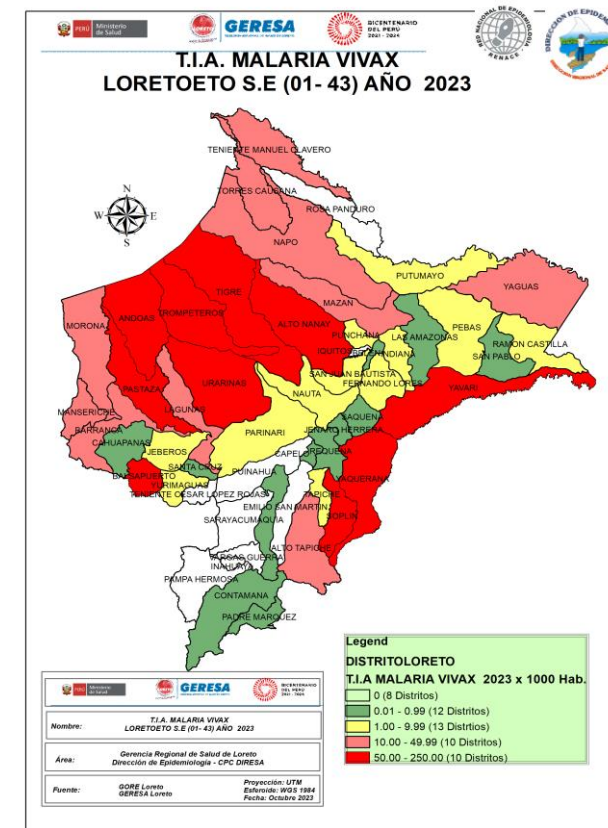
PERÚ Ministerio de Salud

GERESA

BICENTENARIO DEL PERÚ 2021 - 2024

RED NACIONAL DE EPIDEMIOLOGÍA RENACE

DIRECCIÓN DE EPIDEMIOLOGÍA

T.I.A. MALARIA VIVAX
LORETOETO S.E (01- 43) AÑO 2023

N
W E
S

TENIENTE MANUEL CLAVERO
TORRES CAUSANA
ROSA PANDURO
NAPO
PUTUMAYO
YAGUAS
TIGRE
MAZAN
ANDOAS
TROMPETEROS
ALTO NANAY
PUNCHANA
LAS AMAZONAS
PEBAS
MORONA
RAMON CASTILLA
IQUITOS
BELEN
INDIANA
SAN PABLO
PASTAZA
URARINAS
SAN JUAN BAUTISTA
FERNANDO LORES
YAVARI
MANSERICHE
LAGUNAS
NAUTA
SAQUENA
BARRANCA
PARINARI
JENARO HERRERA
CAHUAPANAS
JEBEROS
CAPELO
REQUENA
SANTA CRUZ
YAQUERANA
BALSAPUERTO
PUINAHUA
YURIMAGUAS
TENIENTE CESAR LOPEZ ROJAS
EMILIO SAN MARTIN
TAPICHE
SOPLIN
SARAYACU
MAQUIA
ALTO TAPICHE
VARGAS GUERRA
INAHUAYA
PAMPA HERMOSA
CONTAMANA
PADRE MARQUEZ

Legend
DISTRITOLORETO
T.I.A MALARIA VIVAX 2023 x 1000 Hab.
0 (8 Distritos)
0.01 - 0.99 (12 Distritos)
1.00 - 9.99 (13 Distritos)
10.00 - 49.99 (10 Distritos)
50.00 - 250.00 (10 Distritos)

PERÚ Ministerio de Salud
GERESA
BICENTENARIO DEL PERÚ 2021 - 2024

| Nombre: | T.I.A. MALARIA VIVAX LORETOETO S.E (01- 43) AÑO 2023 |
|---|---|
| Área: | Gerencia Regional de Salud de Loreto Dirección de Epidemiología - CPC DIRESA |
| Fuente: | GORE Loreto GERESA Loreto |

Proyección: UTM
Esferoide: WGS 1984
Fecha: Octubre 2023